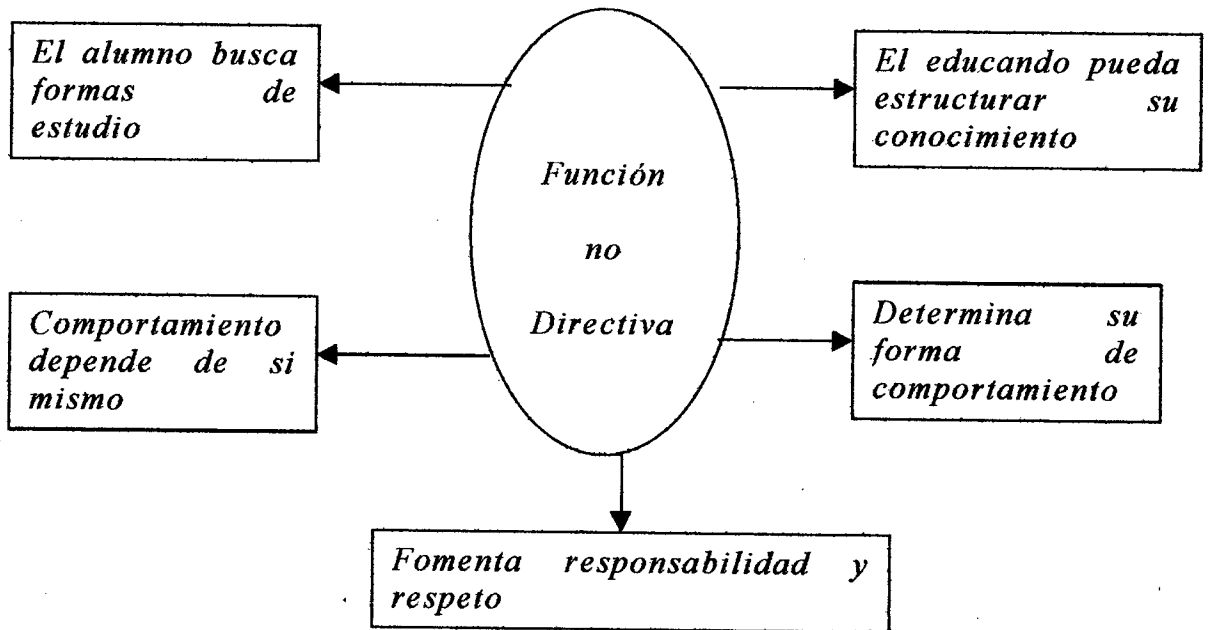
El alumno busca formas de estudio

Función no Directiva

El educando pueda estructurar su conocimiento

Comportamiento depende de si mismo

Determina su forma de comportamiento

Fomenta responsabilidad y respeto